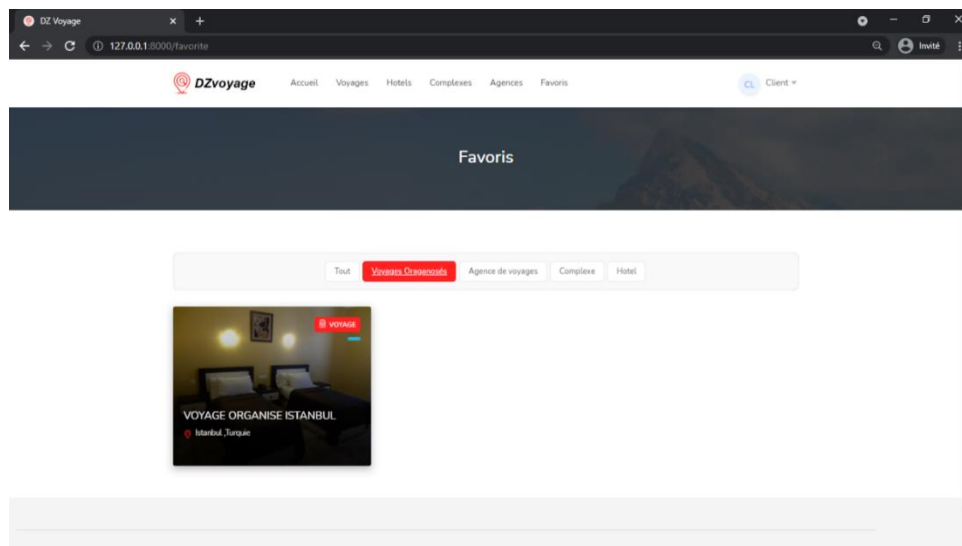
DZ Voyage

127.0.0.1:8000/favorite

Invité

DZvoyage

Accueil Voyages Hotels Complexes Agences Favoris

CL Client

Favoris

Tout Voyages Oraganisés Agence de voyages Complexe Hotel

VOYAGE

VOYAGE ORGANISE ISTANBUL

Istanbul ,Turquie